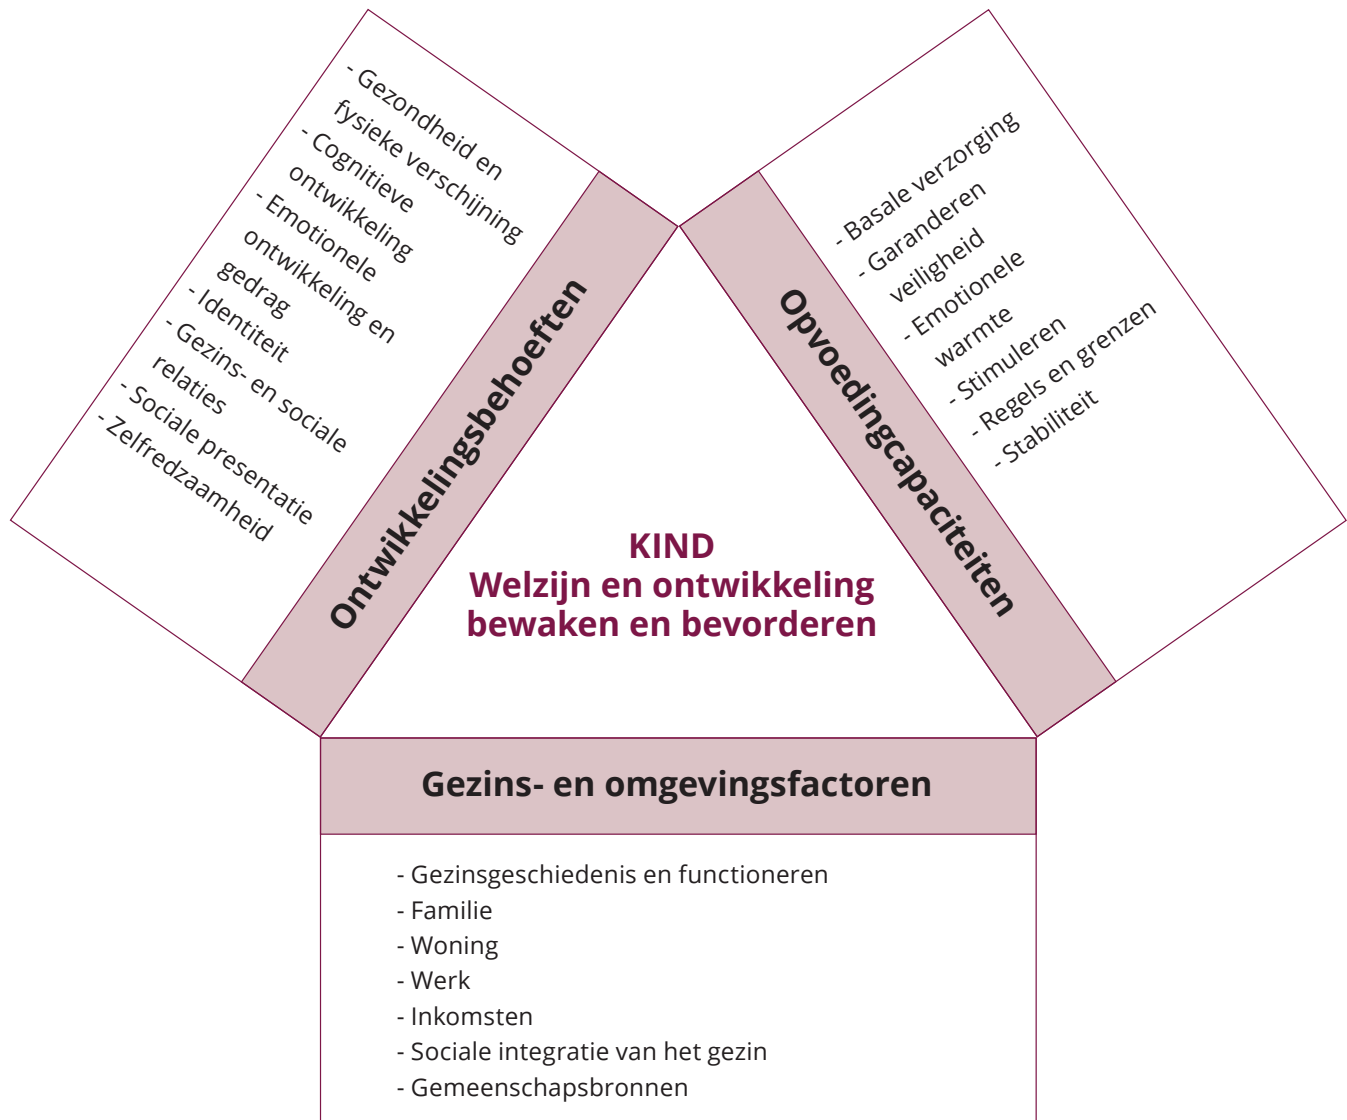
- Gezondheid en fysieke verschijning
- Cognitieve ontwikkeling
- Emotionele ontwikkeling en gedrag
- Identiteit
- Gezins- en sociale relaties
- Sociale presentatie
- Zelfredzaamheid

Ontwikkelingsbehoeften

- Basale verzorging
- Garanderen veiligheid
- Emotionele warmte
- Stimuleren
- Regels en grenzen
- Stabiliteit

Opvoedingcapaciteiten

KIND
Welzijn en ontwikkeling bewaken en bevorderen

Gezins- en omgevingsfactoren

- Gezinsgeschiedenis en functioneren
- Familie
- Woning
- Werk
- Inkomsten
- Sociale integratie van het gezin
- Gemeenschapsbronnen